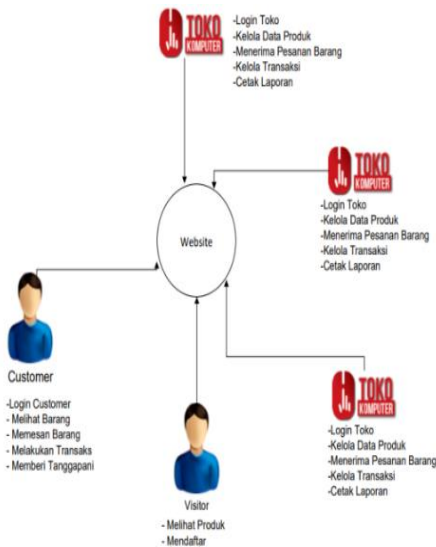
TOKO
KOMPUTER
-Login Toko
-Kelola Data Produk
-Menerima Pesanan Barang
-Kelola Transaksi
-Cetak Laporan

TOKO
KOMPUTER
-Login Toko
-Kelola Data Produk
-Menerima Pesanan Barang
-Kelola Transaksi
-Cetak Laporan

Website

Customer
-Login Customer
- Melihat Barang
- Memesan Barang
- Melakukan Transaks
- Memberi Tanggapani

TOKO
KOMPUTER
-Login Toko
-Kelola Data Produk
-Menerima Pesanan Barang
-Kelola Transaksi
-Cetak Laporan

Visitor
- Melihat Produk
- Mendaftar